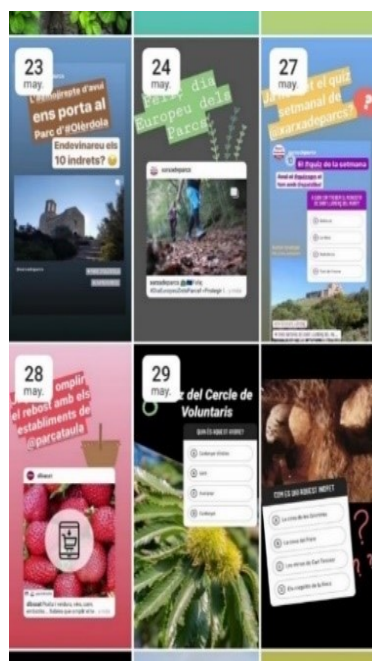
23 may.

L'#excursió d'avui ens porta al Parc d'#Olèrdola

Endevinareu els 10 indrets? 😉

24 may.

Feliç dia Europeu dels Parcs

xarxadeparcs

xarxadeparcs #Feliç #DiaEuropeuDelsParcs #Protegir

27 may.

Ja heu fet el quiz setmanal de @xarxadeparcs?

El #quiz de la setmana

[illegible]

28 may.

omplir el rebost amb els establiments de @parcataula

29 may.

Quiz del Cercle de Voluntaris

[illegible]